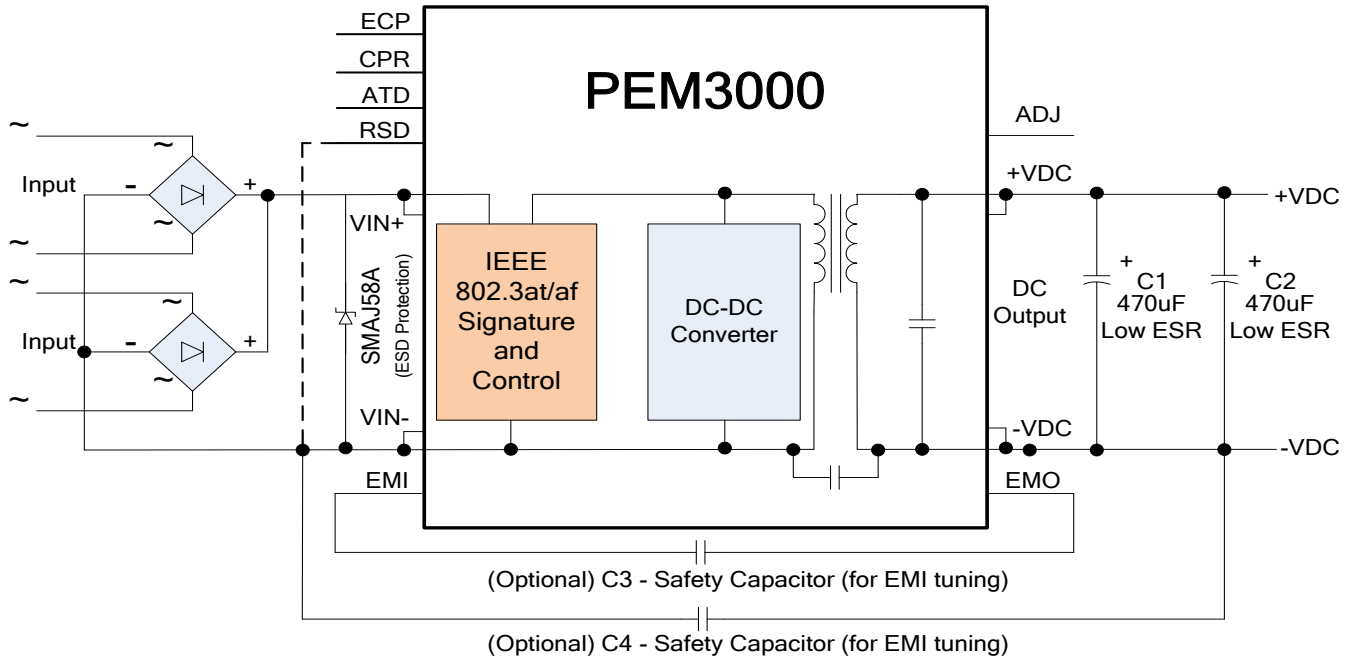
ECP
CPR
ATD
RSD
PEM3000
ADJ
~
~
Input
-
+
~
~
~
~
Input
-
+
~
~
VIN+
SMAJ58A
(ESD Protection)
VIN-
IEEE 802.3at/af Signature and Control
DC-DC Converter
+VDC
+VDC
DC Output
+
C1
470uF
Low ESR
+
C2
470uF
Low ESR
-VDC
-VDC
EMI
EMO
(Optional) C3 - Safety Capacitor (for EMI tuning)
(Optional) C4 - Safety Capacitor (for EMI tuning)